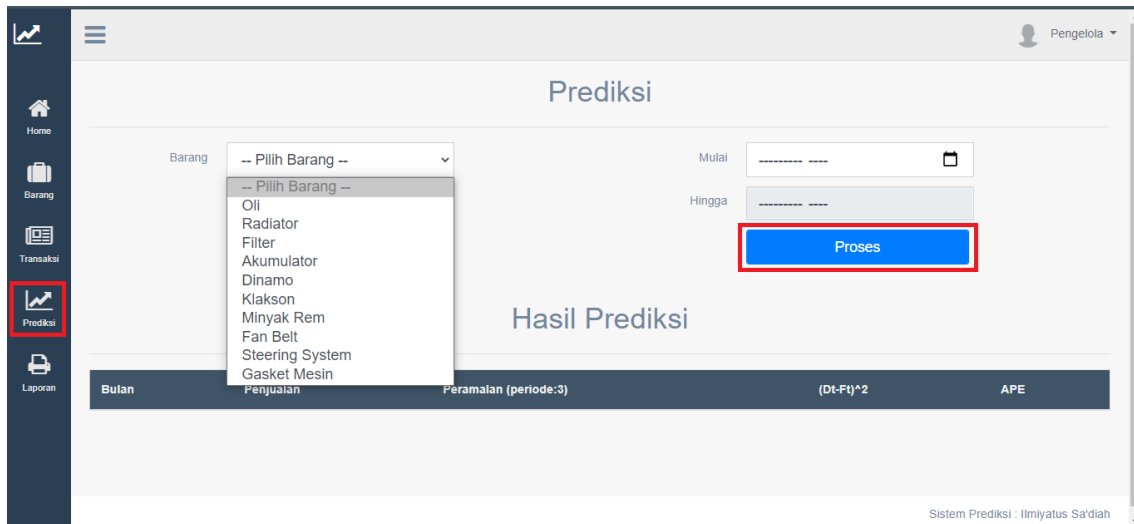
Pengelola

Home
Barang
Transaksi
Prediksi
Laporan

Prediksi

Barang -- Pilih Barang --
-- Pilih Barang --
Oli
Radiator
Filter
Akumulator
Dinamo
Klakson
Minyak Rem
Fan Belt
Steering System
Gasket Mesin

Mulai --------- ----
Hingga --------- ----

Proses

Hasil Prediksi

| Bulan | Penjualan | Peramalan (periode:3) | (Dt-Ft)^2 | APE |
|---|---|---|---|---|

Sistem Prediksi : Ilmiyatus Sa'diah